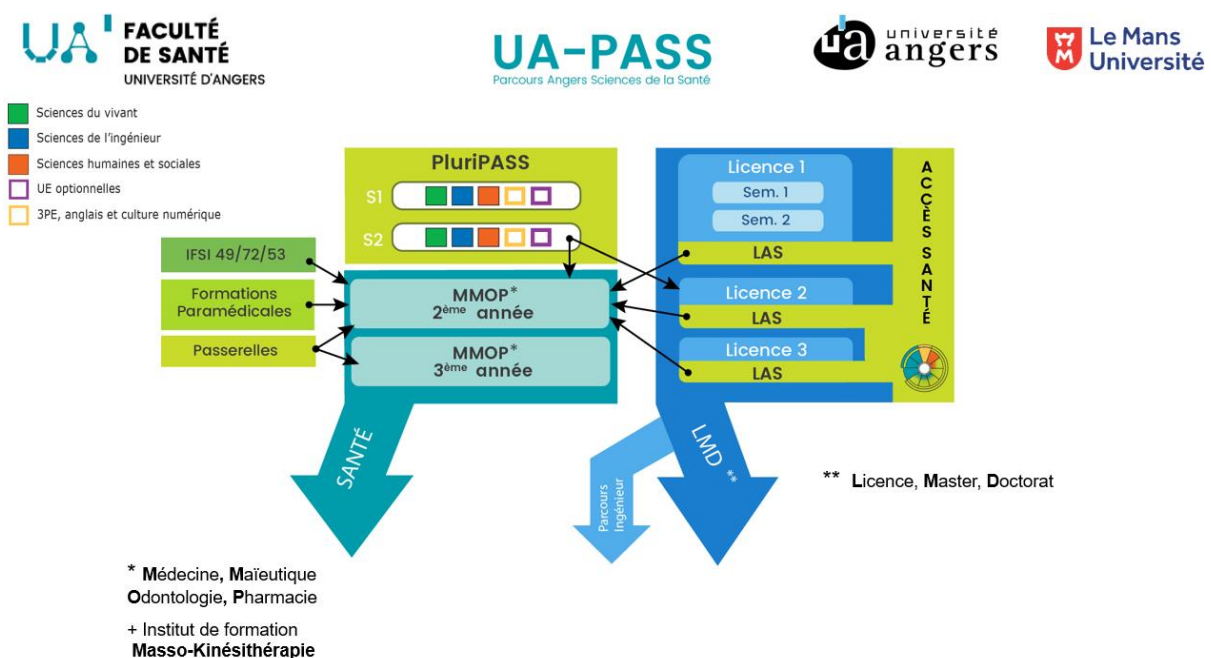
UA FACULTÉ DE SANTÉ
UNIVERSITÉ D'ANGERS

UA-PASS
Parcours Angers Sciences de la Santé

ua université angers

Le Mans Université

Sciences du vivant
Sciences de l'ingénieur
Sciences humaines et sociales
UE optionnelles
3PE, anglais et culture numérique

PluriPASS
S1
S2

IFSI 49/72/53
Formations Paramédicales
Passerelles

MMOP* 2ème année
MMOP* 3ème année

Licence 1
Sem. 1
Sem. 2
LAS
Licence 2
LAS
Licence 3
LAS

ACCÈS SANTÉ

SANTÉ
Parcours ingénieur
LMD **

** Licence, Master, Doctorat

* Médecine, Maïeutique Odontologie, Pharmacie

+ Institut de formation Masso-Kinésithérapie